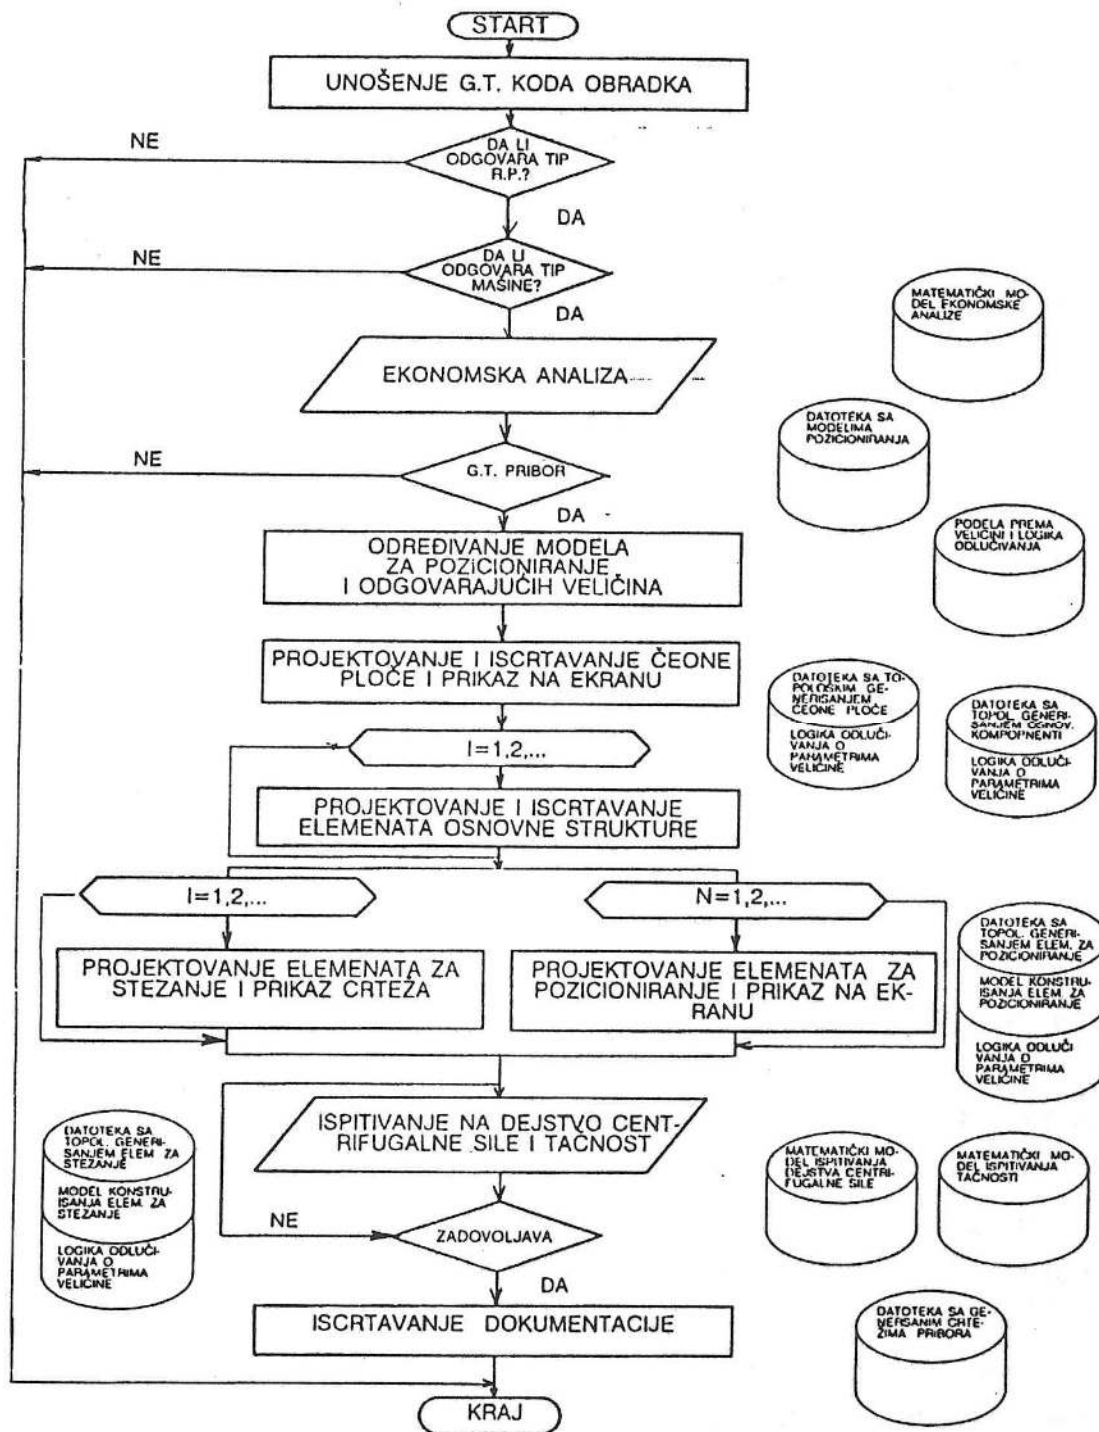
START

UNOŠENJE G.T. KODA OBRADKA

NE

DA LI ODGOVARA TIP R.P.?

DA

NE

DA LI ODGOVARA TIP MAŠINE?

DA

MATEMATIČKI MODEL EKONOMSKE ANALIZE

EKONOMSKA ANALIZA

DATOTEKA SA MODELIMA POZICIONIRANJA

NE

G.T. PRIBOR

DA

PODELA PREMA VELIČINI I LOGIKA ODLUČIVANJA

ODREĐIVANJE MODELA ZA POZICIONIRANJE I ODGOVARAJUĆIH VELIČINA

PROJEKTOVANJE I ISCRTAVANJE ČEONE PLOČE I PRIKAZ NA EKRANU

DATOTEKA SA TOPOLOŠKIM GENERISANJEM ČEONE PLOČE

LOGIKA ODLUČIVANJA O PARAMETRIMA VELIČINE

DATOTEKA SA TOPOL. GENERISANJEM OSNOV. KOMPOPNENTI

LOGIKA ODLUČIVANJA O PARAMETRIMA VELIČINE

I=1,2,...

PROJEKTOVANJE I ISCRTAVANJE ELEMENATA OSNOVNE STRUKTURE

I=1,2,...

N=1,2,...

PROJEKTOVANJE ELEMENATA ZA STEZANJE I PRIKAZ CRTEŽA

PROJEKTOVANJE ELEMENATA ZA POZICIONIRANJE I PRIKAZ NA EKRANU

DATOTEKA SA TOPOL. GENERISANJEM ELEM. ZA POZICIONIRANJE

MODEL KONSTRUISANJA ELEM. ZA POZICIONIRANJE

LOGIKA ODLUČIVANJA O PARAMETRIMA VELIČINE

DATOTEKA SA TOPOL. GENERISANJEM ELEM. ZA STEZANJE

MODEL KONSTRUISANJA ELEM. ZA STEZANJE

LOGIKA ODLUČIVANJA O PARAMETRIMA VELIČINE

ISPITIVANJE NA DEJSTVO CENTRIFUGALNE SILE I TAČNOST

MATEMATIČKI MODEL ISPITIVANJA DEJSTVA CENTRIFUGALNE SILE

MATEMATIČKI MODEL ISPITIVANJA TAČNOSTI

NE

ZADOVOLJAVA

DA

ISCRTAVANJE DOKUMENTACIJE

DATOTEKA SA GENERISANIM CRTEŽIMA PRIBORA

KRAJ